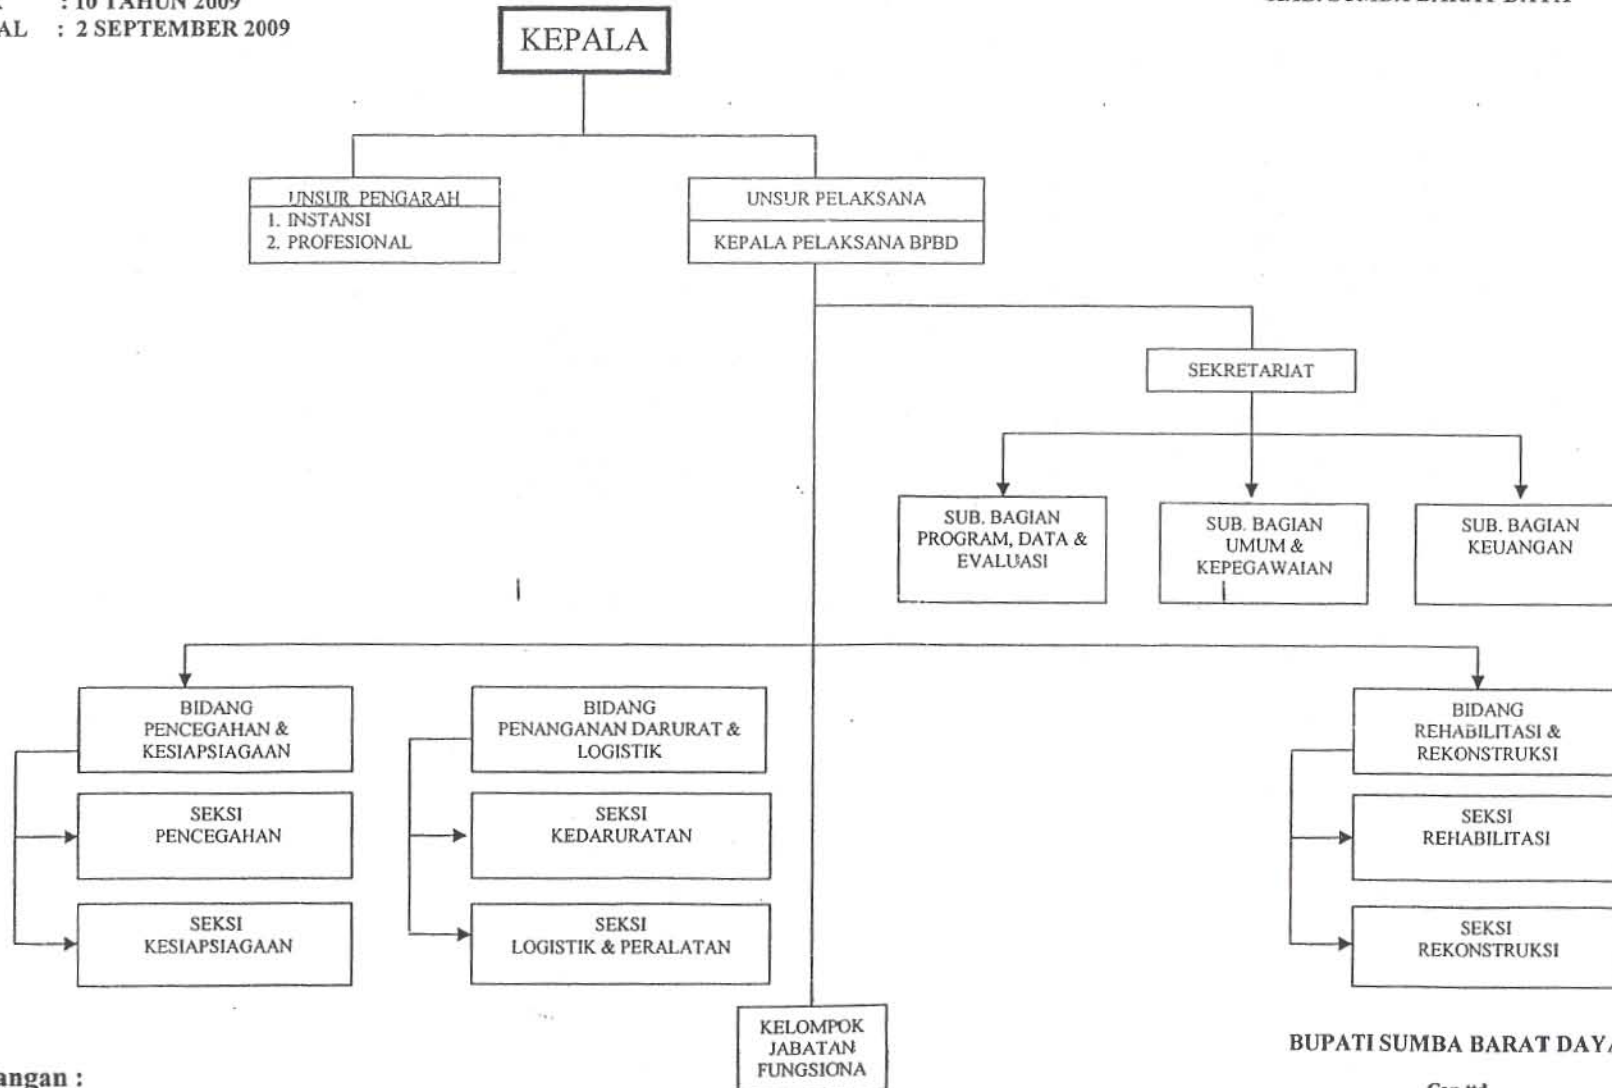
: 10 TAHUN 2009
AL : 2 SEPTEMBER 2009

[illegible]

KEPALA

UNSUR PENGARAH
1. INSTANSI
2. PROFESIONAL

UNSUR PELAKSANA
KEPALA PELAKSANA BPBD

SEKRETARIAT

SUB. BAGIAN PROGRAM, DATA & EVALUASI

SUB. BAGIAN UMUM & KEPEGAWAIAN

SUB. BAGIAN KEUANGAN

BIDANG PENCEGAHAN & KESIAPSIAGAAN

SEKSI PENCEGAHAN

SEKSI KESIAPSIAGAAN

BIDANG PENANGANAN DARURAT & LOGISTIK

SEKSI KEDARURATAN

SEKSI LOGISTIK & PERALATAN

BIDANG REHABILITASI & REKONSTRUKSI

SEKSI REHABILITASI

SEKSI REKONSTRUKSI

KELOMPOK JABATAN FUNGSIONA

angan :

BUPATI SUMBA BARAT DAY

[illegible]